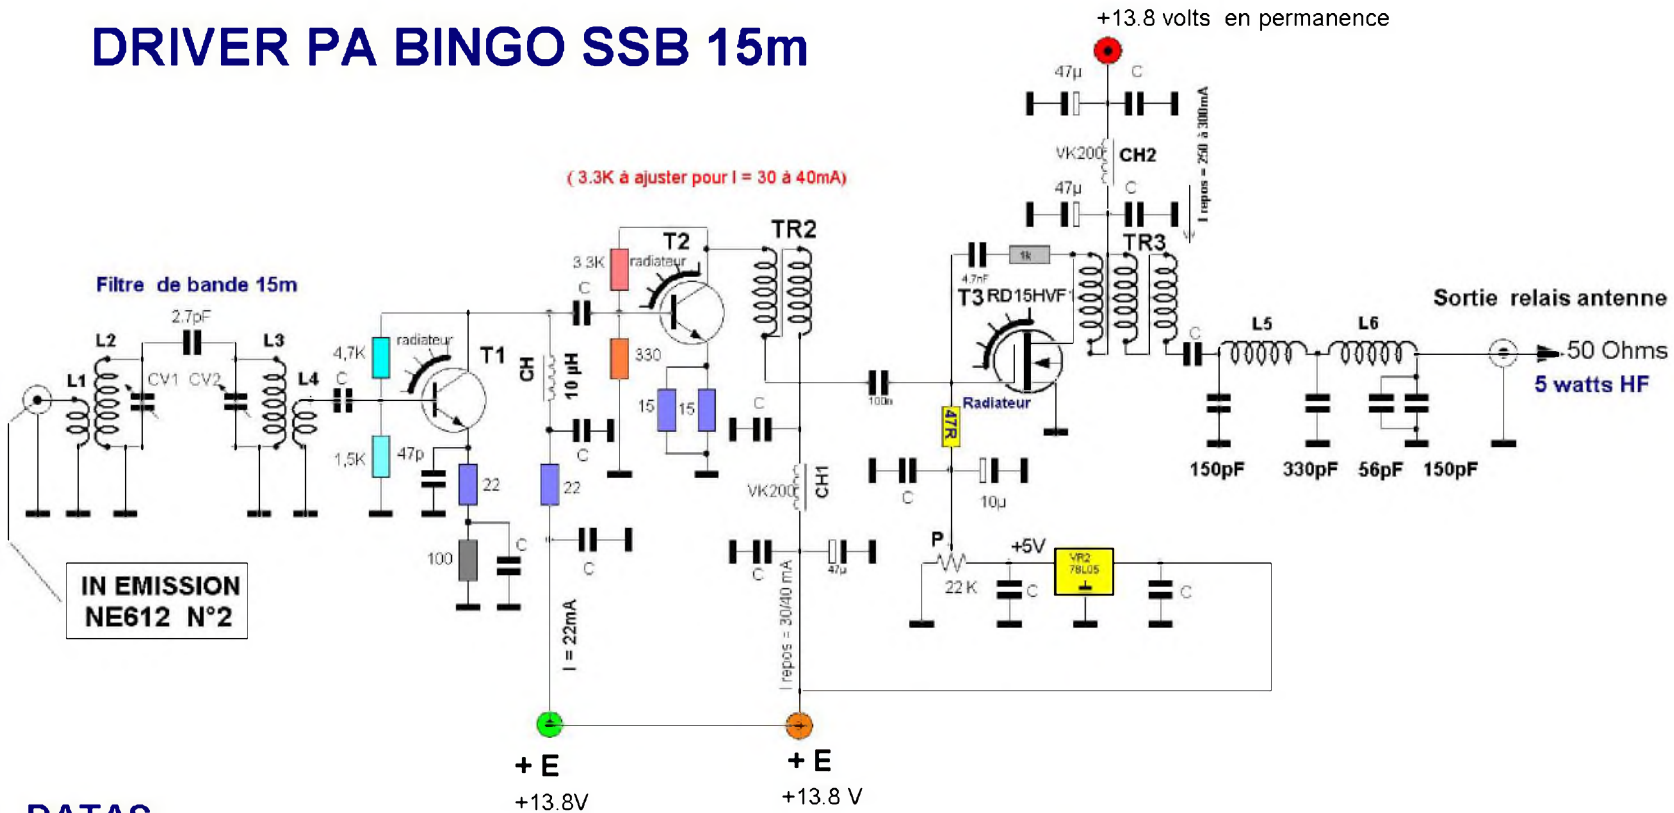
DRIVER PA BINGO SSB 15m

+13.8 volts en permanence

47µ C

VK200 CH2

47µ C

I repos = 250 à 300mA

( 3.3K à ajuster pour I = 30 à 40mA)

TR2

T2

3.3K radiateur

TR3

4.7nF 1k

T3 RD15HVF1

Filtre de bande 15m

2.7pF

L2 L3

L1 CV1 CV2 L4

C

4,7K radiateur T1

C

330

CH 10 µH

15 15

C

C

100n

Radiateur

47R

Sortie relais antenne

C

L5 L6

50 Ohms

5 watts HF

150pF 330pF 56pF 150pF

1,5K 47p

22 22

C

VK200 CH1

C 10µ

100 C

C

C 47µ

P

+5V

VR2 78L05

22 K C C

I = 22mA

I repos = 30/40 mA

IN EMISSION NE612 N°2

+ E +13.8V

+ E +13.8 V

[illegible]